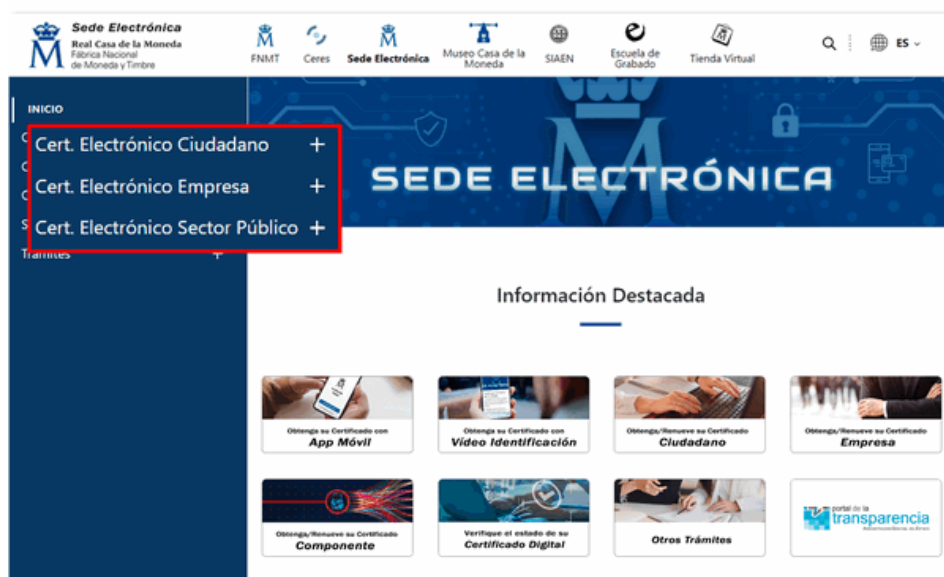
Sede Electrónica
Real Casa de la Moneda
Fábrica Nacional de Moneda y Timbre

FNMT
Ceres
Sede Electrónica
Museo Casa de la Moneda
SIAEN
Escuela de Grabado
Tienda Virtual
ES

INICIO
Cert. Electrónico Ciudadano +
Cert. Electrónico Empresa +
Cert. Electrónico Sector Público +
Trámites +

SEDE ELECTRÓNICA

Información Destacada

Obtenga su Certificado con
App Móvil

Obtenga su Certificado con
Vídeo Identificación

Obtenga/Renueve su Certificado
Ciudadano

Obtenga/Renueve su Certificado
Empresa

Obtenga/Renueve su Certificado
Componente

Verifique el estado de su
Certificado Digital

Otros Trámites

portal de la transparencia